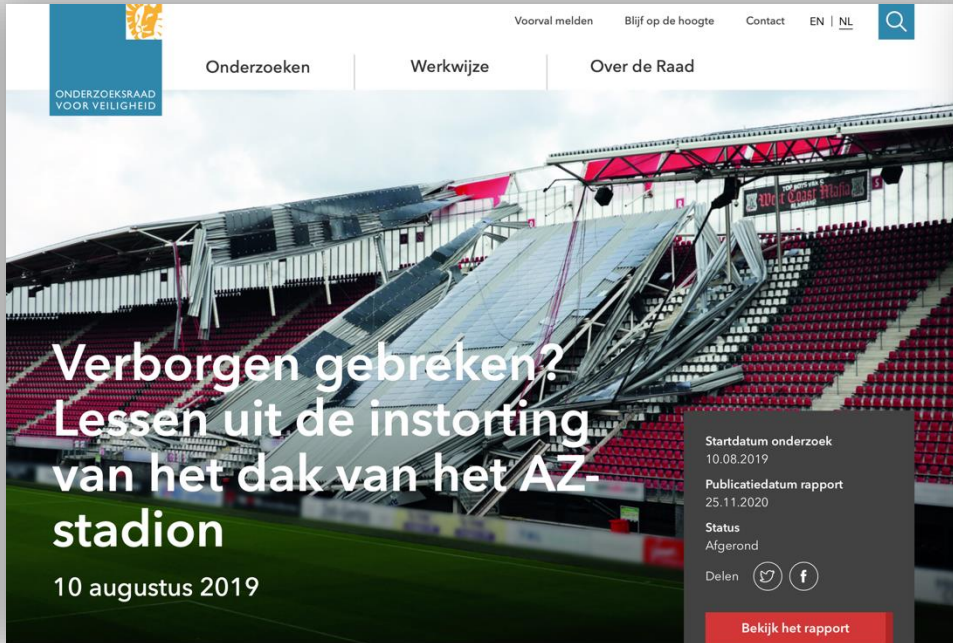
ONDERZOEKSRAAD VOOR VEILIGHEID

Voorval melden Blijf op de hoogte Contact EN | NL

Onderzoeken Werkwijze Over de Raad

Verborgen gebreken? Lessen uit de instorting van het dak van het AZ-stadion

10 augustus 2019

Startdatum onderzoek
10.08.2019

Publicatiedatum rapport
25.11.2020

Status
Afgerond

Delen

Bekijk het rapport